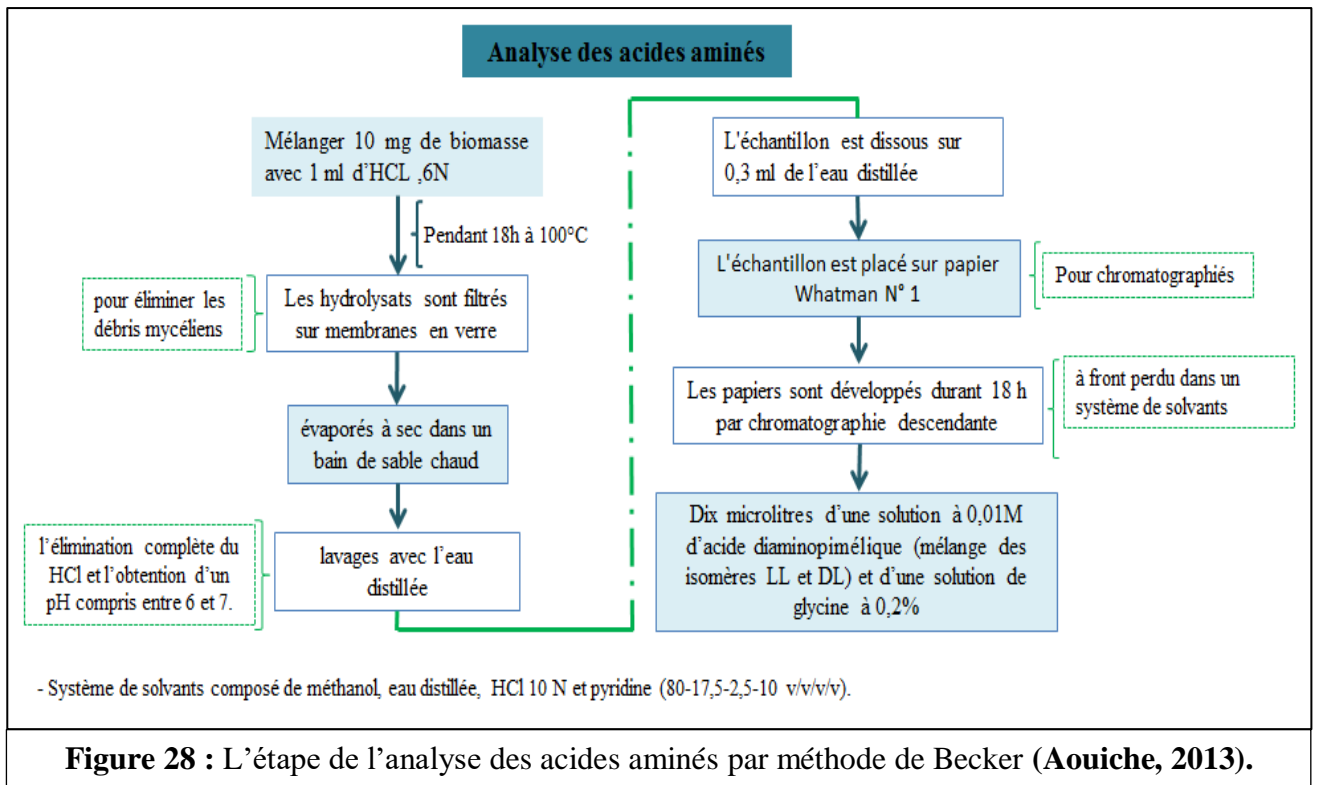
Analyse des acides aminés

Mélanger 10 mg de biomasse avec 1 ml d'HCL ,6N

Pendant 18h à 100°C

pour éliminer les débris mycéliens

Les hydrolysats sont filtrés sur membranes en verre

évaporés à sec dans un bain de sable chaud

l'élimination complète du HCl et l'obtention d'un pH compris entre 6 et 7.

lavages avec l'eau distillée

L'échantillon est dissous sur 0,3 ml de l'eau distillée

L'échantillon est placé sur papier Whatman N° 1

Pour chromatographiés

Les papiers sont développés durant 18 h par chromatographie descendante

à front perdu dans un système de solvants

Dix microlitres d'une solution à 0,01M d'acide diaminopimélique (mélange des isomères LL et DL) et d'une solution de glycine à 0,2%

- Système de solvants composé de méthanol, eau distillée, HCl 10 N et pyridine (80-17,5-2,5-10 v/v/v/v).

**Figure 28 :** L'étape de l'analyse des acides aminés par méthode de Becker **(Aouiche, 2013).**